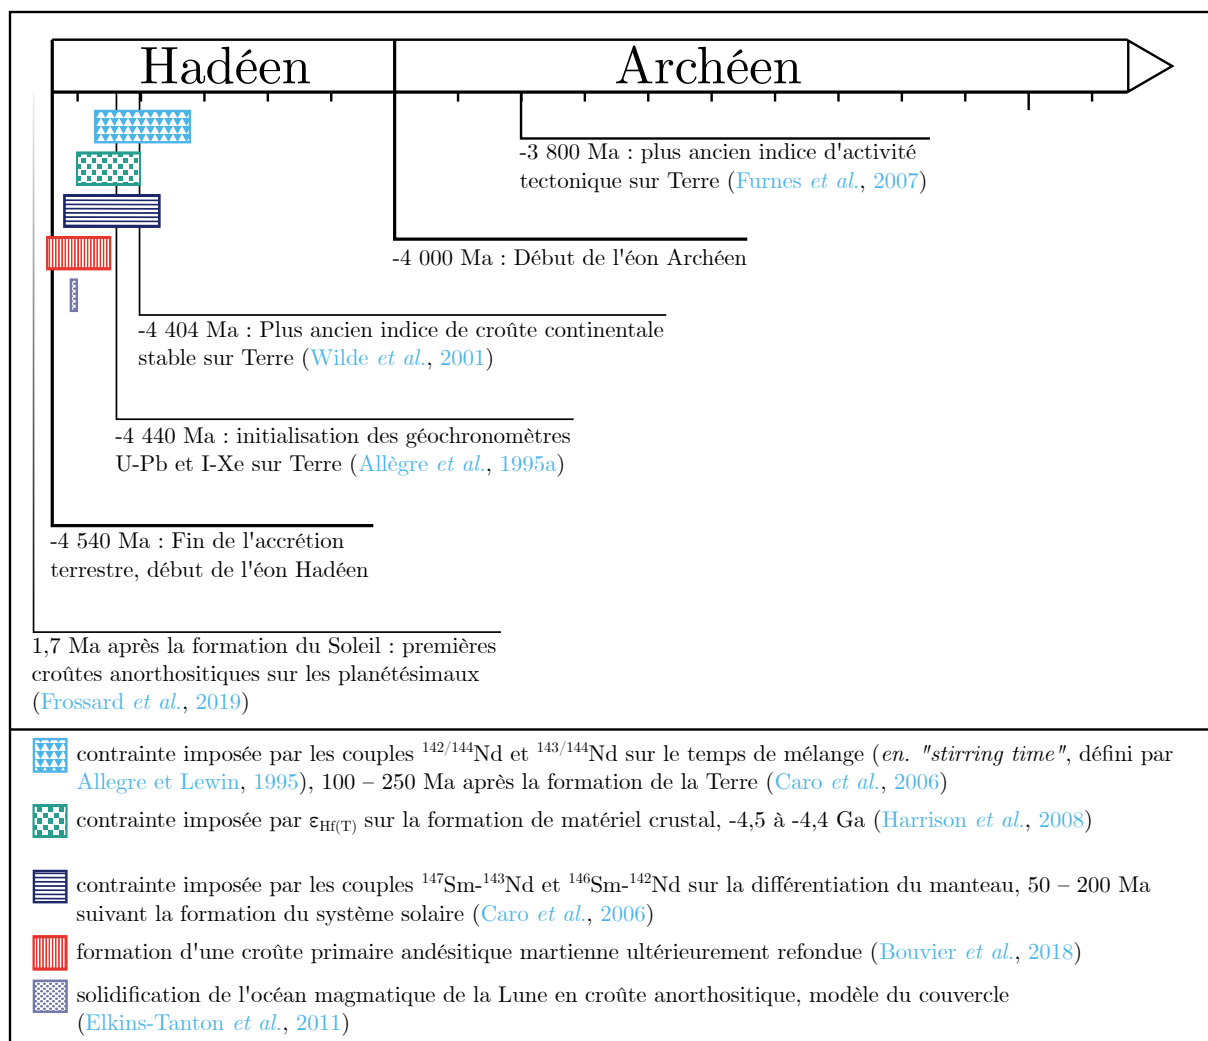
Hadéen

Archéen

-3 800 Ma : plus ancien indice d'activité tectonique sur Terre (Furnes et al., 2007)

-4 000 Ma : Début de l'éon Archéen

-4 404 Ma : Plus ancien indice de croûte continentale stable sur Terre (Wilde et al., 2001)

-4 440 Ma : initialisation des géochronomètres U-Pb et I-Xe sur Terre (Allègre et al., 1995a)

-4 540 Ma : Fin de l'accrétion terrestre, début de l'éon Hadéen

1,7 Ma après la formation du Soleil : premières croûtes anorthositiques sur les planétésimaux (Frossard et al., 2019)

contrainte imposée par les couples $^{142/144}$Nd et $^{143/144}$Nd sur le temps de mélange (en. "stirring time", défini par Allegre et Lewin, 1995), 100 – 250 Ma après la formation de la Terre (Caro et al., 2006)

contrainte imposée par $\varepsilon_{Hf(T)}$ sur la formation de matériel crustal, -4,5 à -4,4 Ga (Harrison et al., 2008)

contrainte imposée par les couples $^{147}$Sm-$^{143}$Nd et $^{146}$Sm-$^{142}$Nd sur la différentiation du manteau, 50 – 200 Ma suivant la formation du système solaire (Caro et al., 2006)

formation d'une croûte primaire andésitique martienne ultérieurement refondue (Bouvier et al., 2018)

solidification de l'océan magmatique de la Lune en croûte anorthositique, modèle du couvercle (Elkins-Tanton et al., 2011)